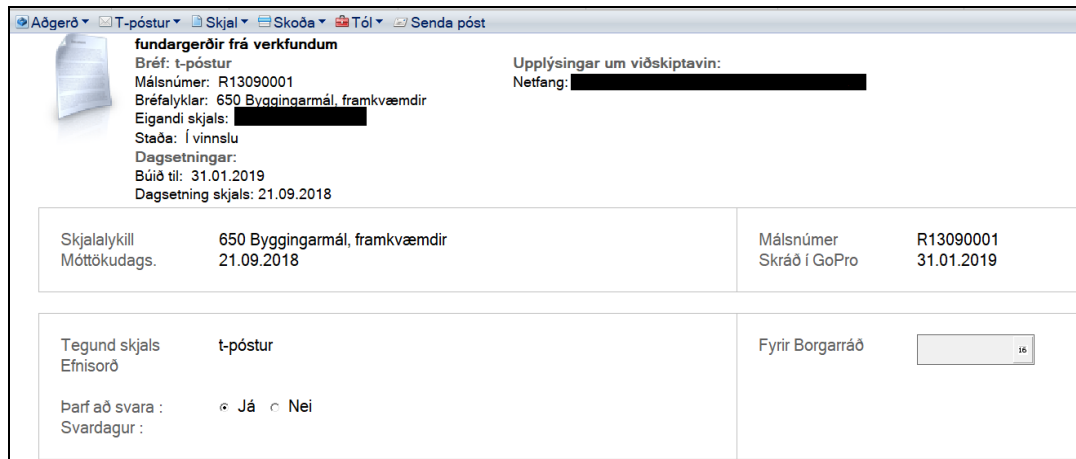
Aðgerð ▾ T-póstur ▾ Skjal ▾ Skoða ▾ Tól ▾ Senda póst

fundargerðir frá verkfundum
Bréf: t-póstur
Málsnúmer: R13090001
Bréfalyklar: 650 Byggingarmál, framkvæmdir
Eigandi skjals:
Staða: Í vinnslu
Dagsetningar:
Búið til: 31.01.2019
Dagsetning skjals: 21.09.2018

Upplýsingar um viðskiptavin:
Netfang:

Skjalalykill 650 Byggingarmál, framkvæmdir
Móttökudags. 21.09.2018

Málsnúmer R13090001
Skráð í GoPro 31.01.2019

Tegund skjals t-póstur
Efnisorð

Þarf að svara : Já Nei
Svardagur :

Fyrir Borgarráð 16